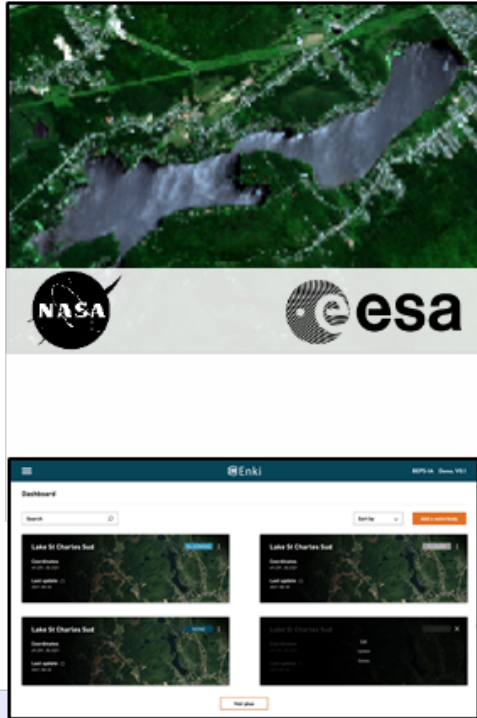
NASA

esa

Enki

Dashboard

Search

Sort by

Add a new body

Lake St Charles Sud

Coordinates

Last update

Lake St Charles Sud

Lake St Charles Sud

Coordinates

Last update

NONE

Lake St Charles Sud

Edit

Update

Delete

Voir plus